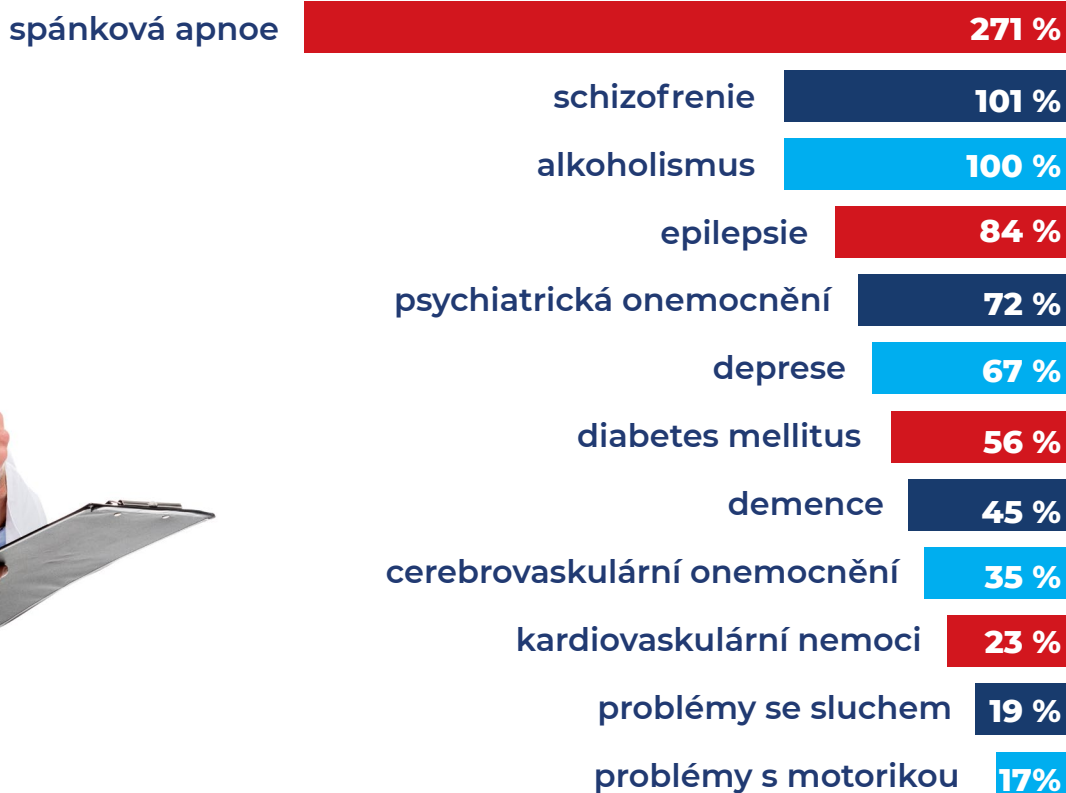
| | |
|---|---|
| spánková apnoe | 271 % |
| schizofrenie | 101 % |
| alkoholismus | 100 % |
| epilepsie | 84 % |
| psychiatrická onemocnění | 72 % |
| deprese | 67 % |
| diabetes mellitus | 56 % |
| demence | 45 % |
| cerebrovaskulární onemocnění | 35 % |
| kardiovaskulární nemoci | 23 % |
| problémy se sluchem | 19 % |
| problémy s motorikou | 17% |